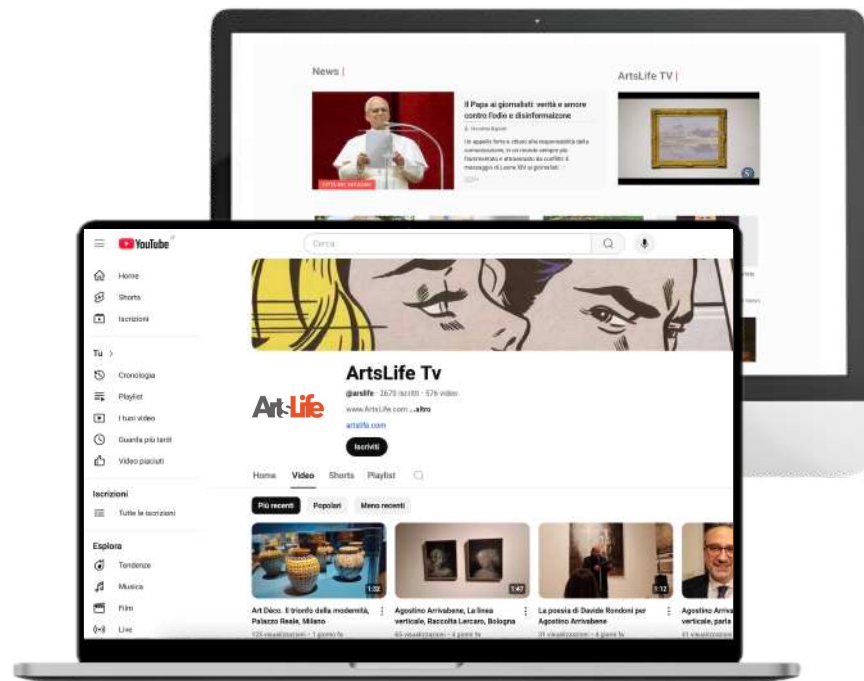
News |

Il Papa ai giornalisti: verità e amore contro l'odio e disinformazione

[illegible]

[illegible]

ArtsLife TV |

YouTube

Cerca

Home
Shorts
Iscrizioni

Tu >
Cronologia
Playlist
I tuoi video
Guarda più tardi
Video piaciuti

Iscrizioni
Tutte le iscrizioni

Esplora
Tendenze
Musica
Film
Live

ArtsLife

ArtsLife Tv
@arslife · 2670 iscritti · 576 video
www.ArtsLife.com ...altro
artslife.com
Iscriviti

Home Video Shorts Playlist

Più recenti Popolari Meno recenti

1:32
Art Déco. Il trionfo della modernità, Palazzo Reale, Milano
125 visualizzazioni · 1 giorno fa

1:47
Agostino Arrivabene, La linea verticale, Raccolta Lercaro, Bologna
65 visualizzazioni · 4 giorni fa

1:12
La poesia di Davide Rondoni per Agostino Arrivabene
31 visualizzazioni · 4 giorni fa

Agostino Arriva
verticale, parla
41 visualizzazioni